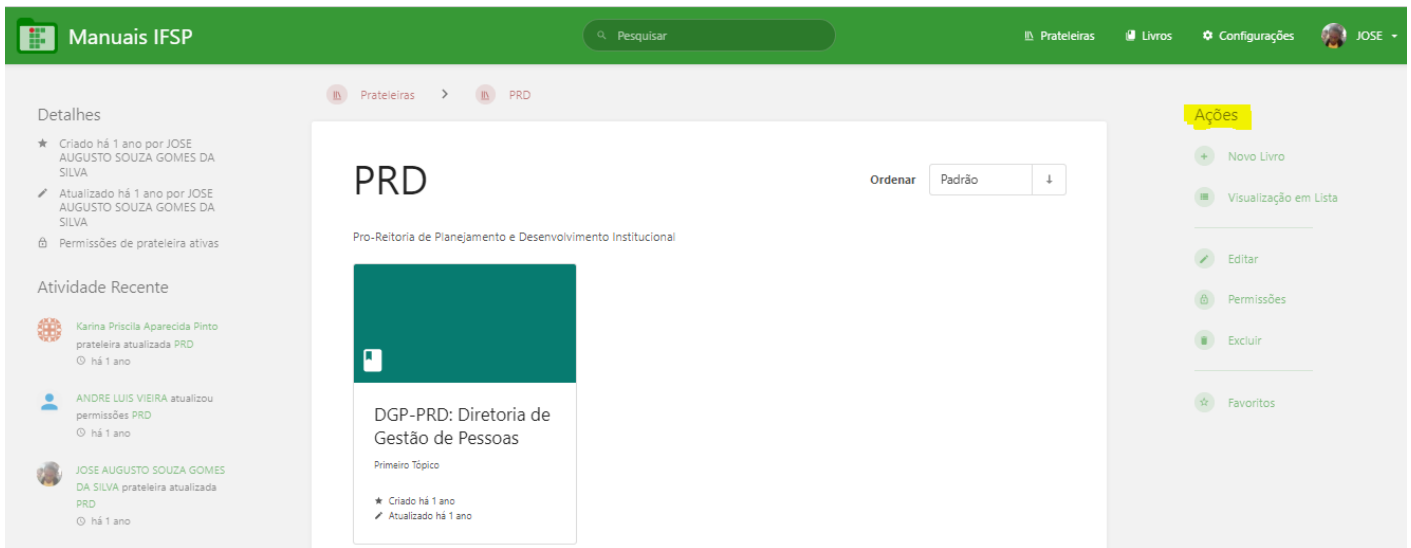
Manuais IFSP

Pesquisar

Prateleiras Livros Configurações JOSE

Prateleiras > PRD

Detalhes

Criado há 1 ano por JOSE AUGUSTO SOUZA GOMES DA SILVA

Atualizado há 1 ano por JOSE AUGUSTO SOUZA GOMES DA SILVA

Permissões de prateleira ativas

Atividade Recente

Karina Priscila Aparecida Pinto prateleira atualizada PRD
há 1 ano

ANDRE LUIS VIEIRA atualizou permissões PRD
há 1 ano

JOSE AUGUSTO SOUZA GOMES DA SILVA prateleira atualizada PRD
há 1 ano

PRD

Ordenar Padrão ↓

Pro-Reitoria de Planejamento e Desenvolvimento Institucional

DGP-PRD: Diretoria de Gestão de Pessoas

Primeiro Tópico

Criado há 1 ano
Atualizado há 1 ano

Ações

Novo Livro

Visualização em Lista

Editar

Permissões

Excluir

Favoritos